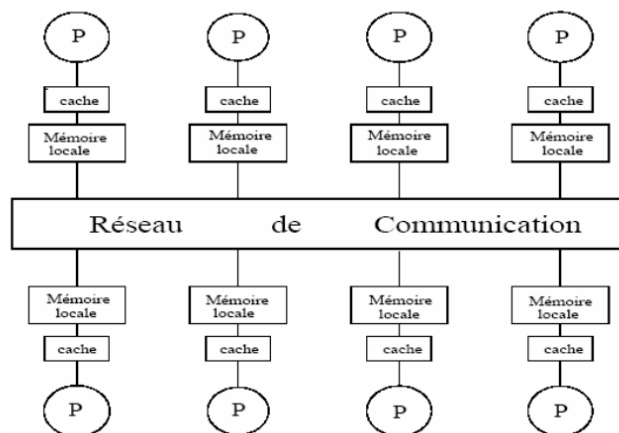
P P P P

cache cache cache cache

Mémoire locale Mémoire locale Mémoire locale Mémoire locale

Réseau de Communication

Mémoire locale Mémoire locale Mémoire locale Mémoire locale

cache cache cache cache

P P P P